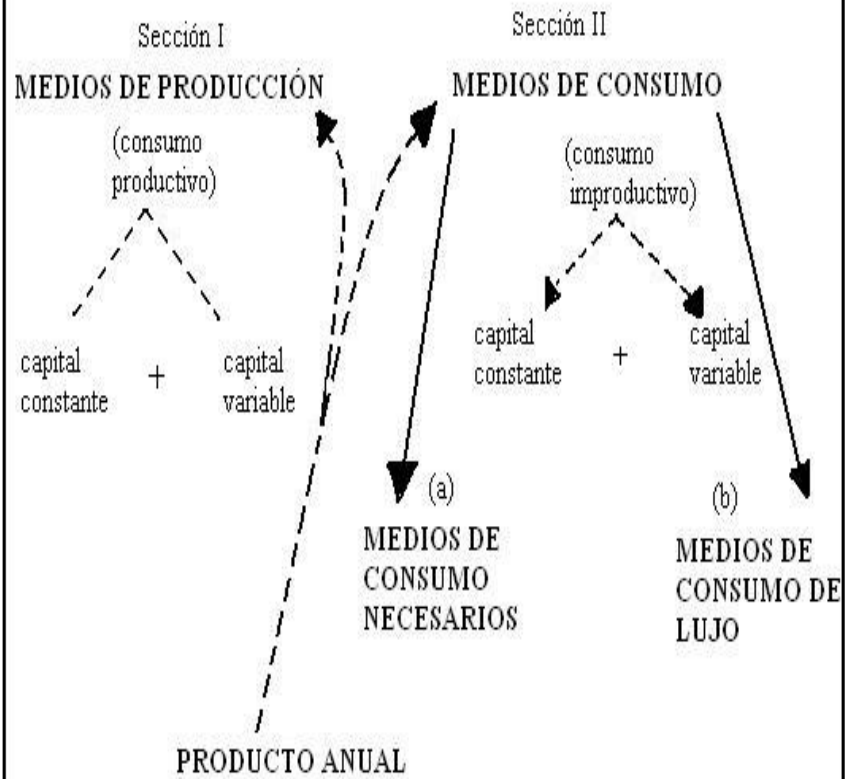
Sección I
MEDIOS DE PRODUCCIÓN

(consumo productivo)

capital constante + capital variable

Sección II
MEDIOS DE CONSUMO

(consumo improductivo)

capital constante + capital variable

(a)
MEDIOS DE CONSUMO NECESARIOS

(b)
MEDIOS DE CONSUMO DE LUJO

PRODUCTO ANUAL